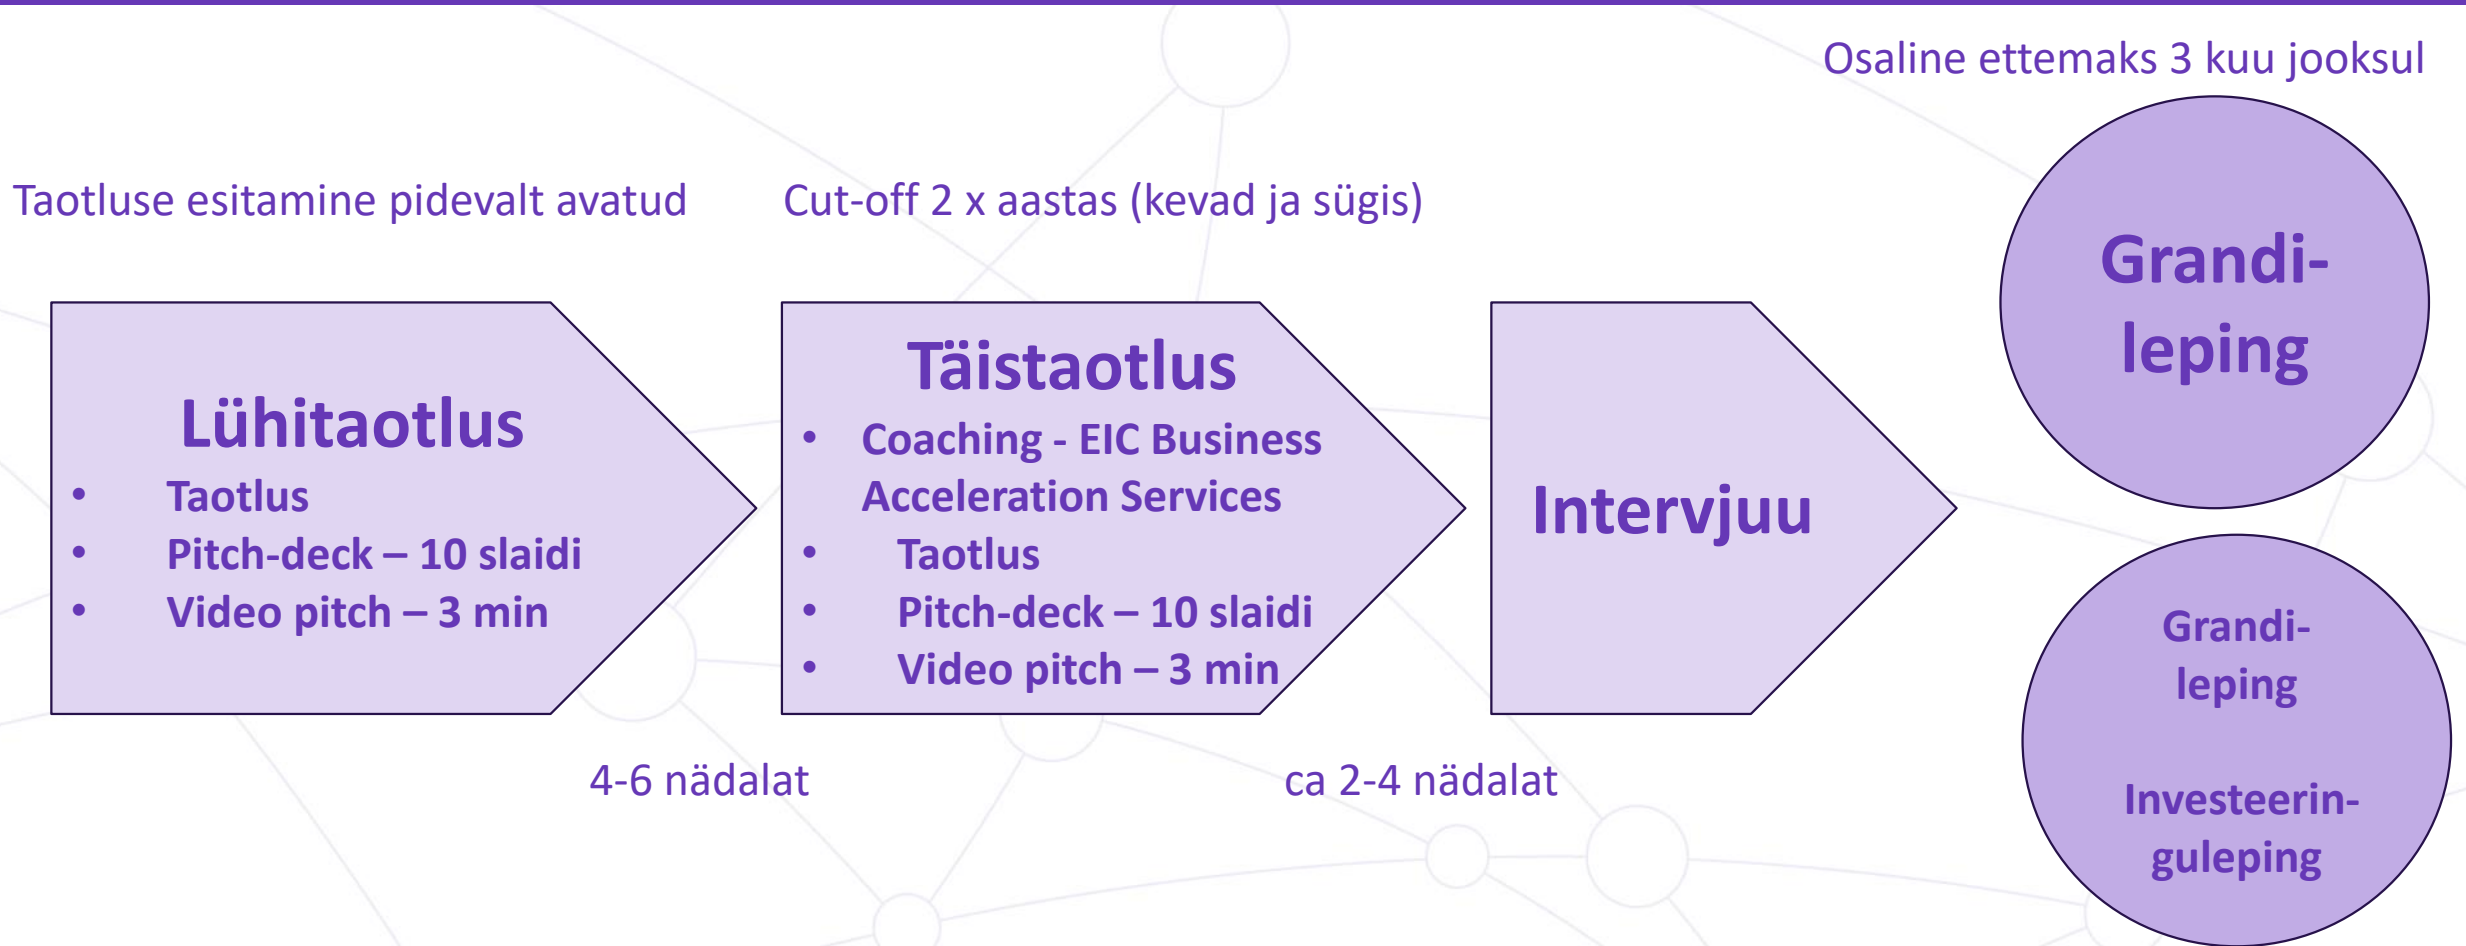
Osaline ettemaks 3 kuu jooksul

Taotluse esitamine pidevalt avatud

Cut-off 2 x aastas (kevad ja sügis)

Lühitaotlus
- Taotlus
- Pitch-deck – 10 slaidi
- Video pitch – 3 min

Täistaotlus
- Coaching - EIC Business Acceleration Services
- Taotlus
- Pitch-deck – 10 slaidi
- Video pitch – 3 min

Intervjuu

Grandi-leping

Grandi-leping

Investeerin-guleping

4-6 nädalat

ca 2-4 nädalat